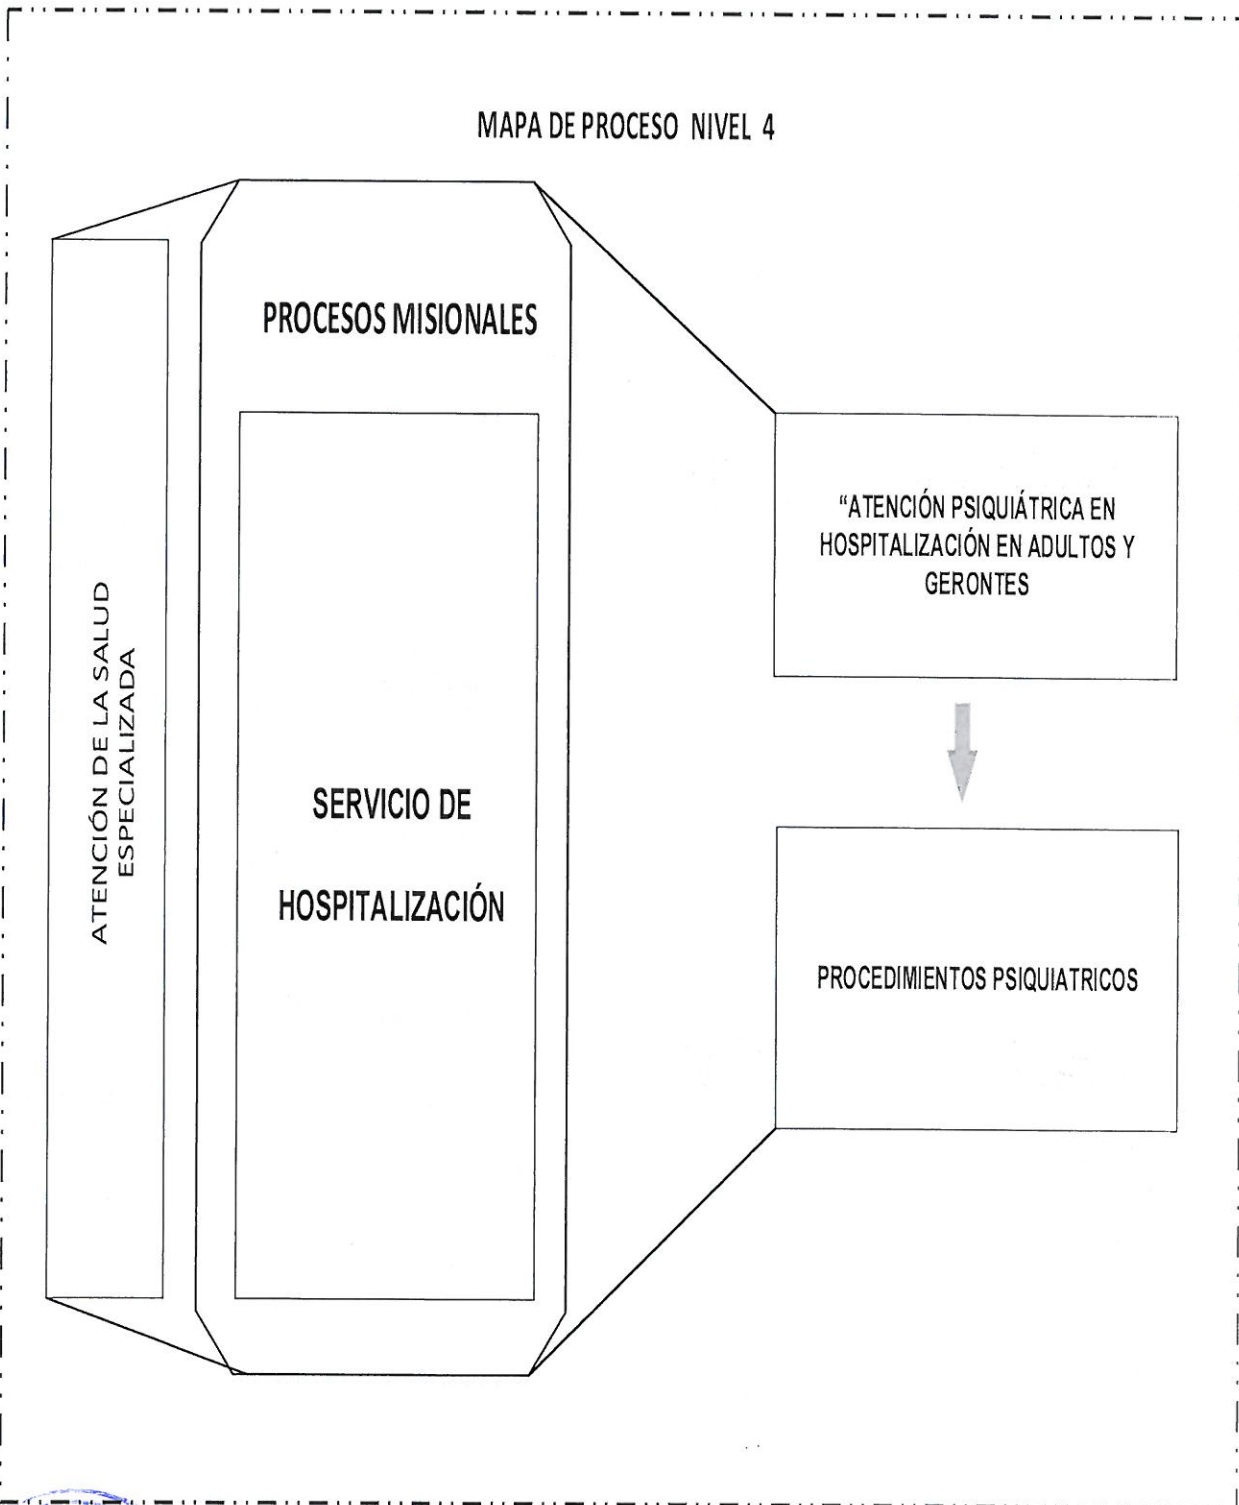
MAPA DE PROCESO NIVEL 4

ATENCIÓN DE LA SALUD ESPECIALIZADA

PROCESOS MISIONALES

SERVICIO DE

HOSPITALIZACIÓN

"ATENCIÓN PSIQUIÁTRICA EN HOSPITALIZACIÓN EN ADULTOS Y GERONTES

PROCEDIMIENTOS PSIQUIATRICOS